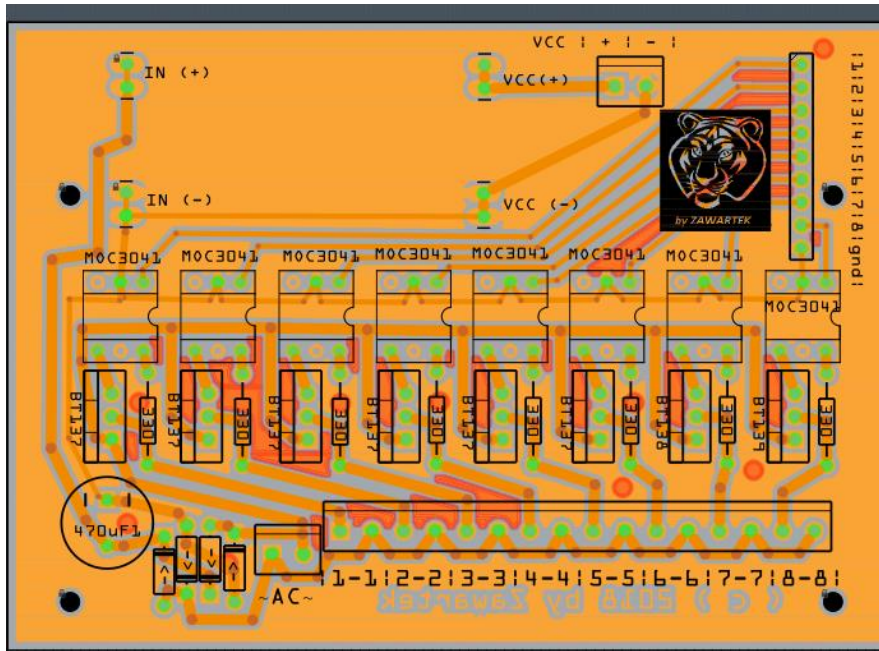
VCC | + | - |

IN (+)

VCC(+)

IN (-)

VCC (-)

by ZAWARTEK

|1|2|3|4|5|6|7|8|gnd|

MOC3041 MOC3041 MOC3041 MOC3041 MOC3041 MOC3041 MOC3041 MOC3041

BT137 330 BT137 330 BT137 330 BT137 330 BT137 330 BT137 330 BT139 330 BT139 330

470uF

~AC~

|1-1|2-2|3-3|4-4|5-5|6-6|7-7|8-8|

( c ) 2018 by Zawartek